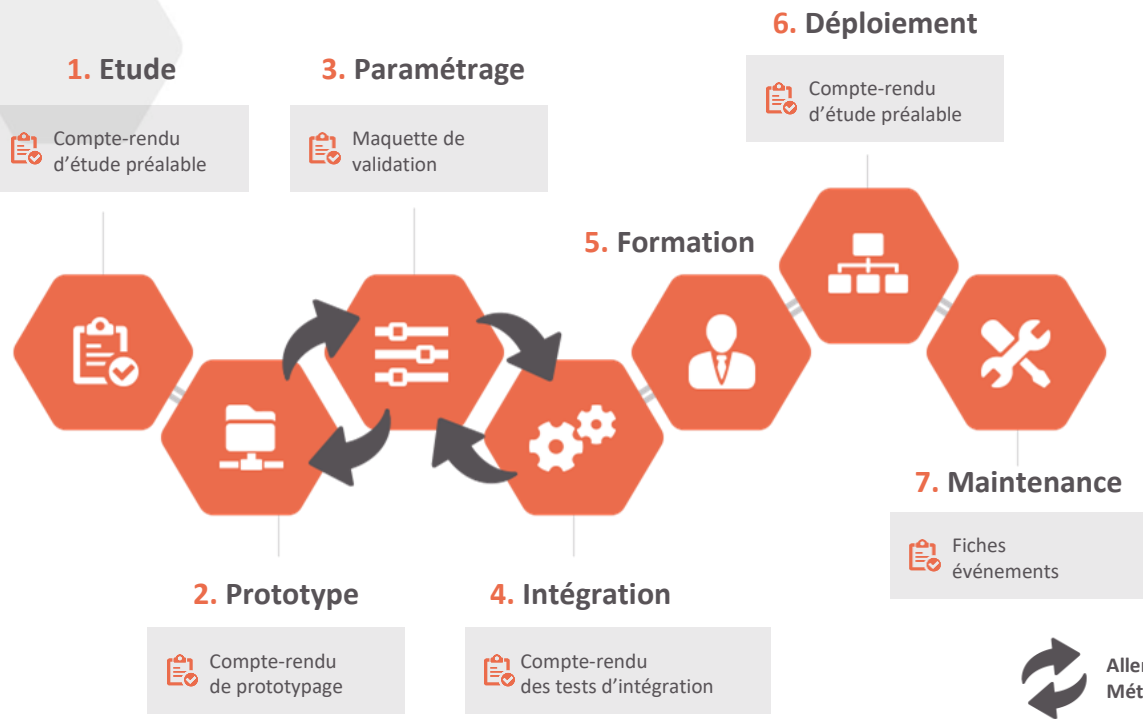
1. Etude

Compte-rendu d'étude préalable

3. Paramétrage

Maquette de validation

6. Déploiement

Compte-rendu d'étude préalable

5. Formation

2. Prototype

Compte-rendu de prototypage

4. Intégration

Compte-rendu des tests d'intégration

7. Maintenance

Fiches événements

Aller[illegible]
Mét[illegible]